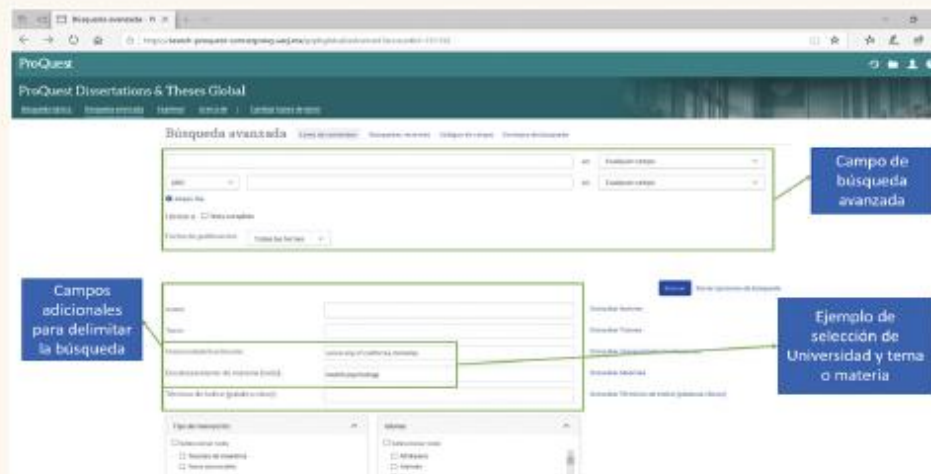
Búsqueda avanzada - Pr ×

ProQuest

ProQuest Dissertations & Theses Global

Búsqueda avanzada

Campo de búsqueda avanzada

Campos adicionales para delimitar la búsqueda

Ejemplo de selección de Universidad y tema o materia